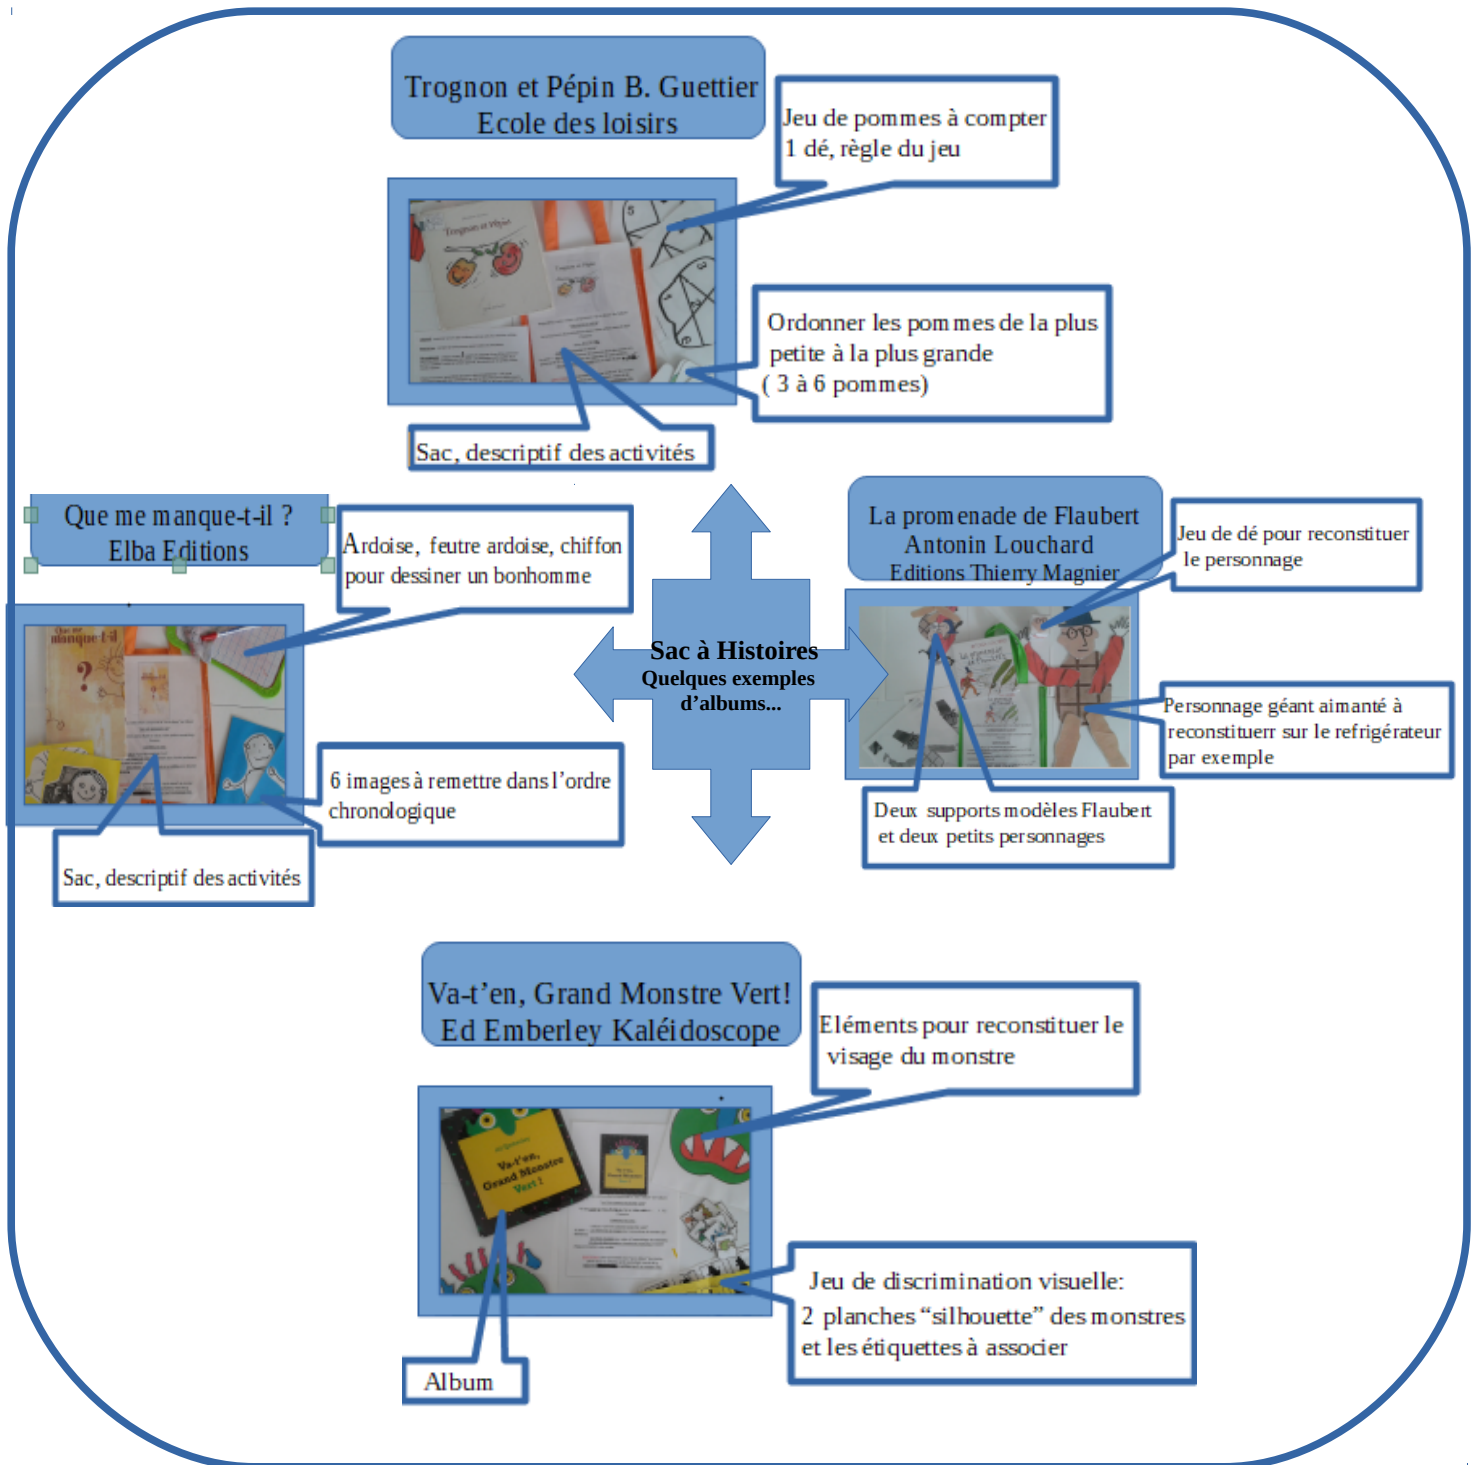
Trognon et Pépin B. Guettier
Ecole des loisirs

Jeu de pommes à compter
1 dé, règle du jeu

Ordonner les pommes de la plus petite à la plus grande
( 3 à 6 pommes)

Sac, descriptif des activités

Que me manque-t-il ?
Elba Editions

Ardoise, feutre ardoise, chiffon pour dessiner un bonhomme

6 images à remettre dans l'ordre chronologique

Sac, descriptif des activités

Sac à Histoires
Quelques exemples d'albums...

La promenade de Flaubert
Antonin Louchard
Editions Thierry Magnier

Jeu de dé pour reconstituer le personnage

Personnage géant aimanté à reconstituerr sur le refrigérateur par exemple

Deux supports modèles Flaubert et deux petits personnages

Va-t'en, Grand Monstre Vert!
Ed Emberley Kaléidoscope

Eléments pour reconstituer le visage du monstre

Jeu de discrimination visuelle:
2 planches "silhouette" des monstres et les étiquettes à associer

Album